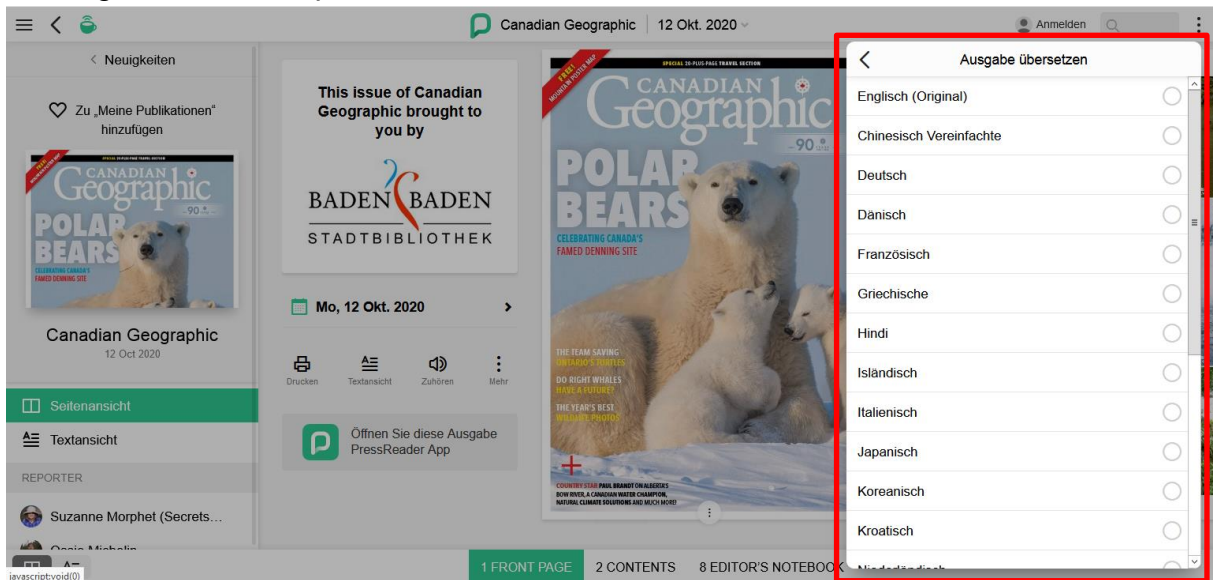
Canadian Geographic | 12 Okt. 2020

Anmelden

< Neuigkeiten

Zu „Meine Publikationen" hinzufügen

CANADIAN Geographic

POLAR BEARS

CELEBRATING CANADA'S FAMED DENNING SITE

Canadian Geographic
12 Oct 2020

Seitenansicht

Textansicht

REPORTER

Suzanne Morphet (Secrets…

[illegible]

This issue of Canadian Geographic brought to you by

BADEN BADEN
STADTBIBLIOTHEK

Mo, 12 Okt. 2020

Drucken Textansicht Zuhören Mehr

Öffnen Sie diese Ausgabe PressReader App

SPECIAL 20-PLUS-PAGE TRAVEL SECTION

FREE! MONEY POSTER MAP

CANADIAN Geographic

90

POLAR BEARS

CELEBRATING CANADA'S FAMED DENNING SITE

THE TEAM SAVING ONTARIO'S TURTLES

DO RIGHT WHALES HAVE A FUTURE?

THE YEAR'S BEST WILDLIFE PHOTOS

COUNTRY STAR PAUL BRANDT ON ALBERTA'S BOW RIVER, A CANADIAN WATER CHAMPION, NATURAL CLIMATE SOLUTIONS AND MUCH MORE!

1 FRONT PAGE 2 CONTENTS 8 EDITOR'S NOTEBOOK

Ausgabe übersetzen

Englisch (Original)

Chinesisch Vereinfachte

Deutsch

Dänisch

Französisch

Griechische

Hindi

Isländisch

Italienisch

Japanisch

Koreanisch

Kroatisch

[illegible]

javascript:void(0)